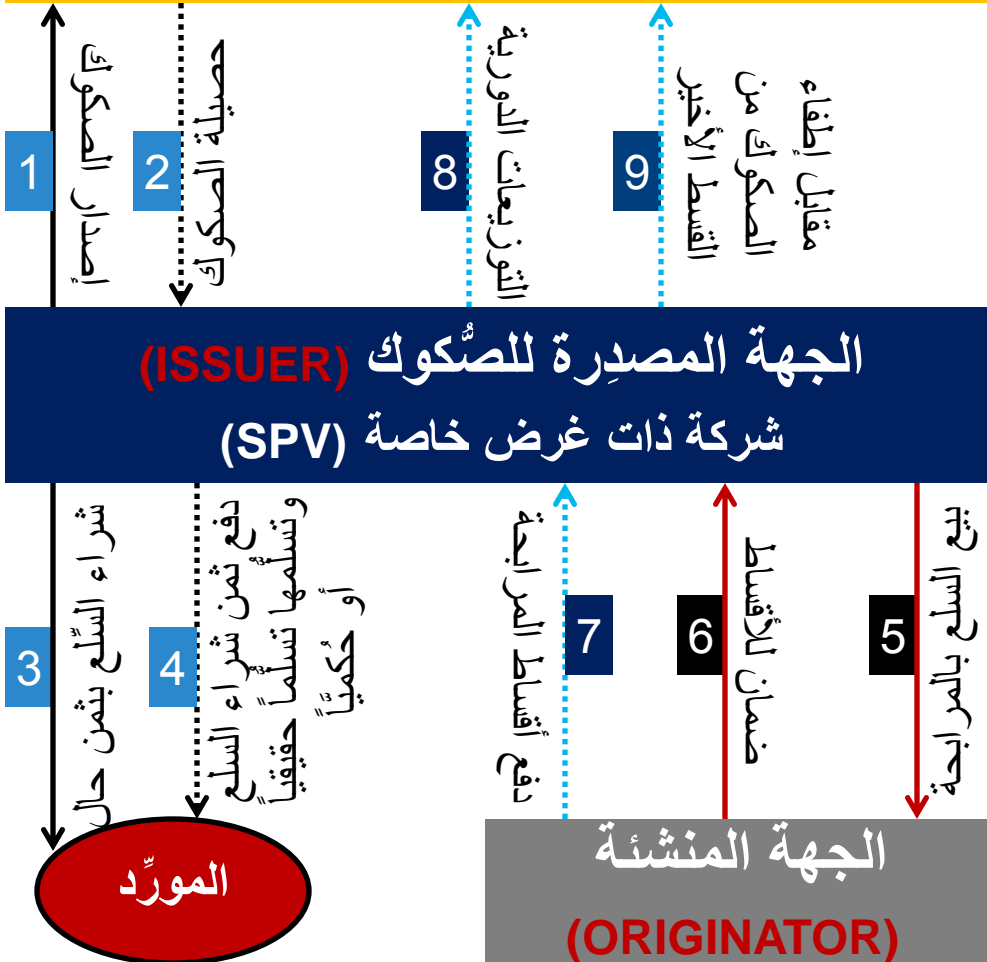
1
إصدار الصكوك

2
حصيلة الصكوك

8
التوزيعات الدورية

9
مقابل إطفاء الصكوك من القسط الأخير

الجهة المصدِرة للصُّكوك (ISSUER)
شركة ذات غرض خاصة (SPV)

3
شراء السِّلع بثمن حال

4
دفع ثمن شراء السلع وتسلمها تسلماً حقيقياً أو حكمياً

7
دفع أقساط المرابحة

6
ضمان للأقساط

5
بيع السلع بالمرابحة

المورِّد

الجهة المنشئة
(ORIGINATOR)